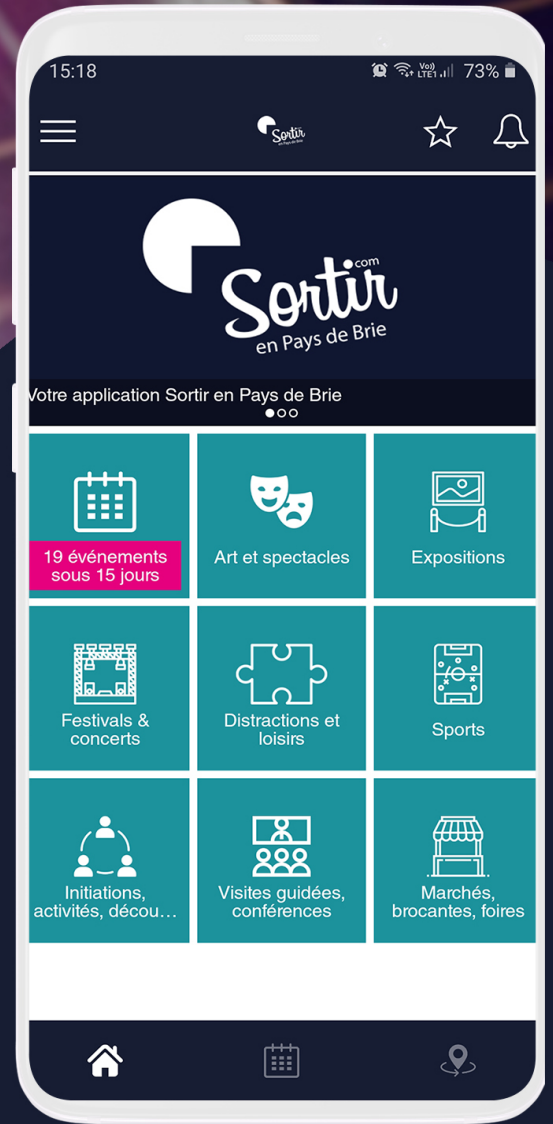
15:18
Vo)) LTE1 73%

Sortir en Pays de Brie

com
Sortir
en Pays de Brie

Votre application Sortir en Pays de Brie

19 événements sous 15 jours

Art et spectacles

Expositions

Festivals & concerts

Distractions et loisirs

Sports

Initiations, activités, décou…

Visites guidées, conférences

Marchés, brocantes, foires